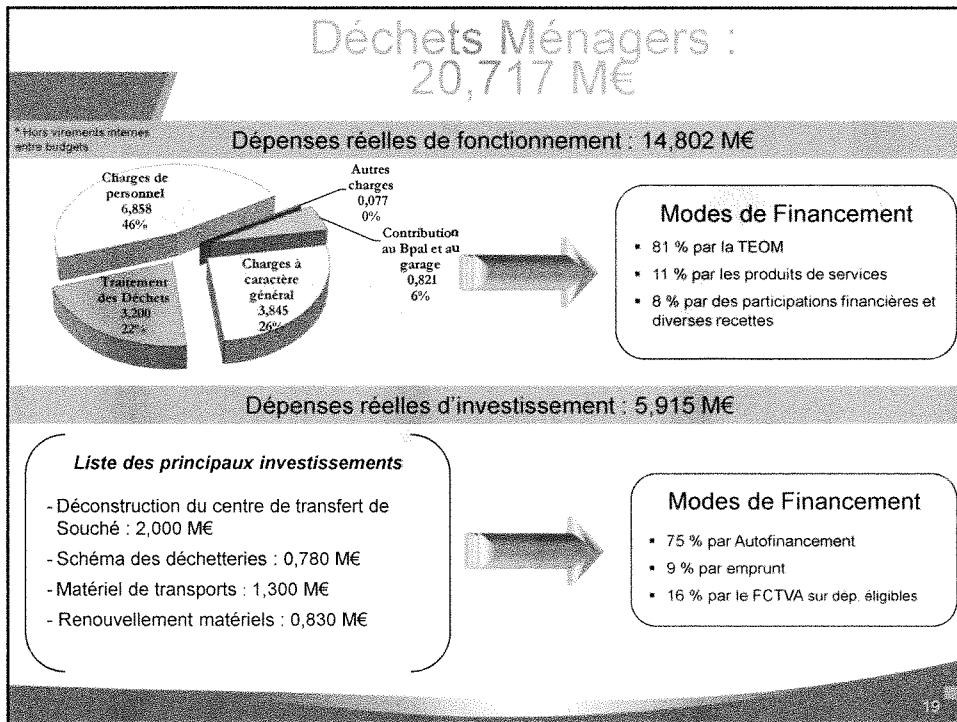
Déchets Ménagers :
20,717 M€

* Hors virements internes entre budgets

Dépenses réelles de fonctionnement : 14,802 M€

Charges de personnel
6,858
46%

Autres charges
0,077
0%

Contribution au Bpal et au garage
0,821
6%

Charges à caractère général
3,845
26%

Traitement des Déchets
3,200
22%

Modes de Financement

- 81 % par la TEOM
- 11 % par les produits de services
- 8 % par des participations financières et diverses recettes

Dépenses réelles d'investissement : 5,915 M€

Liste des principaux investissements

- Déconstruction du centre de transfert de Souché : 2,000 M€
- Schéma des déchetteries : 0,780 M€
- Matériel de transports : 1,300 M€
- Renouvellement matériels : 0,830 M€

Modes de Financement

- 75 % par Autofinancement
- 9 % par emprunt
- 16 % par le FCTVA sur dép. éligibles

19